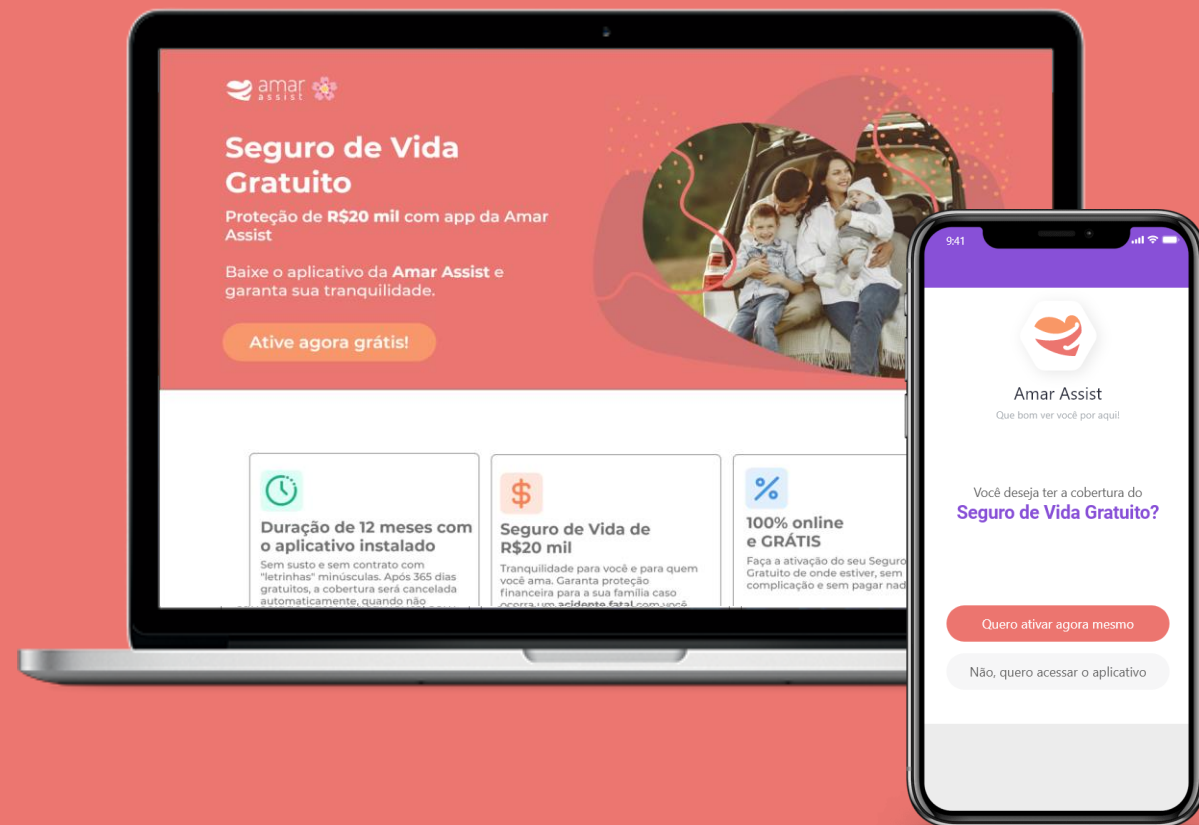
amar assist

Seguro de Vida Gratuito

Proteção de R$20 mil com app da Amar Assist

Baixe o aplicativo da Amar Assist e garanta sua tranquilidade.

Ative agora grátis!

Duração de 12 meses com o aplicativo instalado

Sem susto e sem contrato com "letrinhas" minúsculas. Após 365 dias gratuitos, a cobertura será cancelada automaticamente, quando não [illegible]

Seguro de Vida de R$20 mil

Tranquilidade para você e para quem você ama. Garanta proteção financeira para a sua família caso ocorra um acidente fatal com você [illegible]

100% online e GRÁTIS

Faça a ativação do seu Seguro Gratuito de onde estiver, sem complicação e sem pagar nad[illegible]

9:41

Amar Assist

Que bom ver você por aqui!

Você deseja ter a cobertura do

Seguro de Vida Gratuito?

Quero ativar agora mesmo

Não, quero acessar o aplicativo